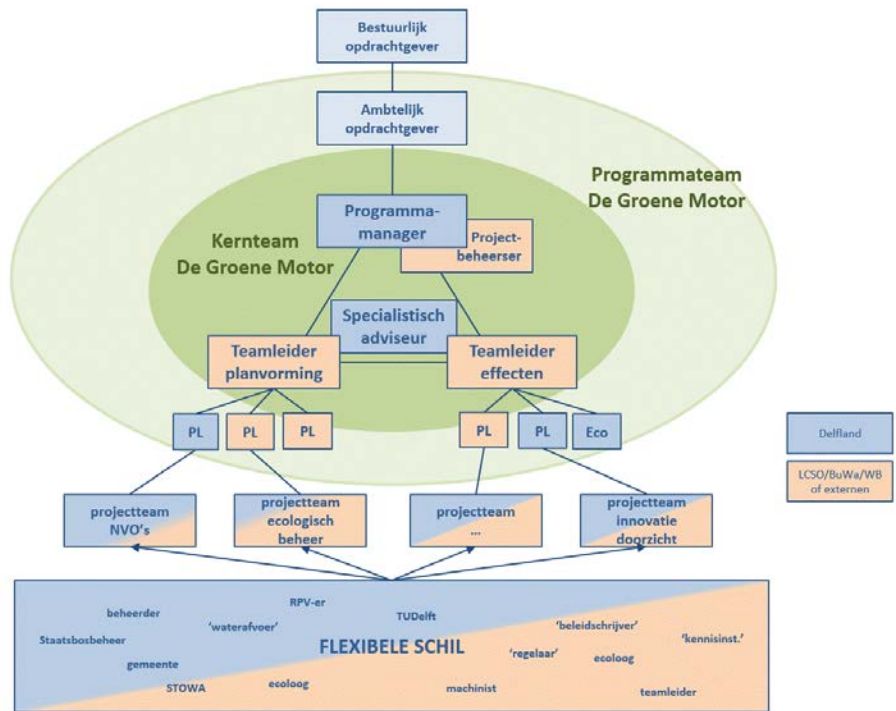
Bestuurlijk opdrachtgever

Ambtelijk opdrachtgever

Programmateam De Groene Motor

Kernteam De Groene Motor

Programma-manager

Project-beheerser

Specialistisch adviseur

Teamleider planvorming

Teamleider effecten

PL

PL

PL

PL

PL

Eco

Delfland

LCSO/BuWa/WB of externen

projectteam NVO's

projectteam ecologisch beheer

projectteam ...

projectteam innovatie doorzicht

beheerder

RPV-er

TUDelft

'waterafvoer'

Staatsbosbeheer

'beleidschrijver'

'kennisinst.'

FLEXIBELE SCHIL

gemeente

'regelaar'

ecoloog

STOWA

ecoloog

machinist

teamleider